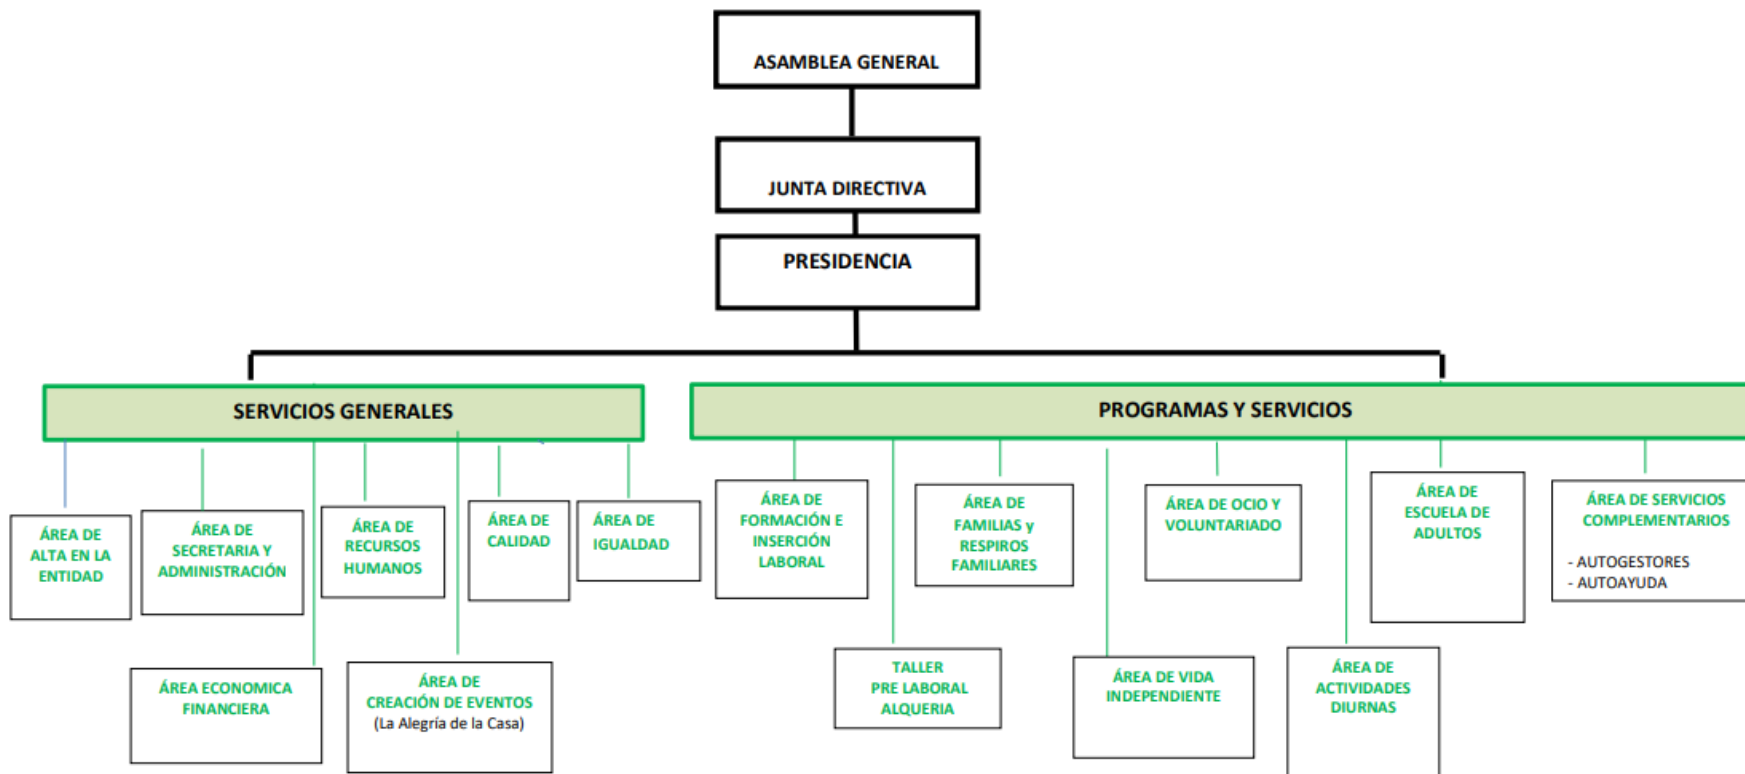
ASAMBLEA GENERAL

JUNTA DIRECTIVA

PRESIDENCIA

SERVICIOS GENERALES

PROGRAMAS Y SERVICIOS

ÁREA DE ALTA EN LA ENTIDAD

ÁREA DE SECRETARIA Y ADMINISTRACIÓN

ÁREA DE RECURSOS HUMANOS

ÁREA DE CALIDAD

ÁREA DE IGUALDAD

ÁREA ECONOMICA FINANCIERA

ÁREA DE CREACIÓN DE EVENTOS (La Alegría de la Casa)

ÁREA DE FORMACIÓN E INSERCIÓN LABORAL

ÁREA DE FAMILIAS y RESPIROS FAMILIARES

ÁREA DE OCIO Y VOLUNTARIADO

ÁREA DE ESCUELA DE ADULTOS

ÁREA DE SERVICIOS COMPLEMENTARIOS

- AUTOGESTORES
- AUTOAYUDA

TALLER PRE LABORAL ALQUERIA

ÁREA DE VIDA INDEPENDIENTE

ÁREA DE ACTIVIDADES DIURNAS